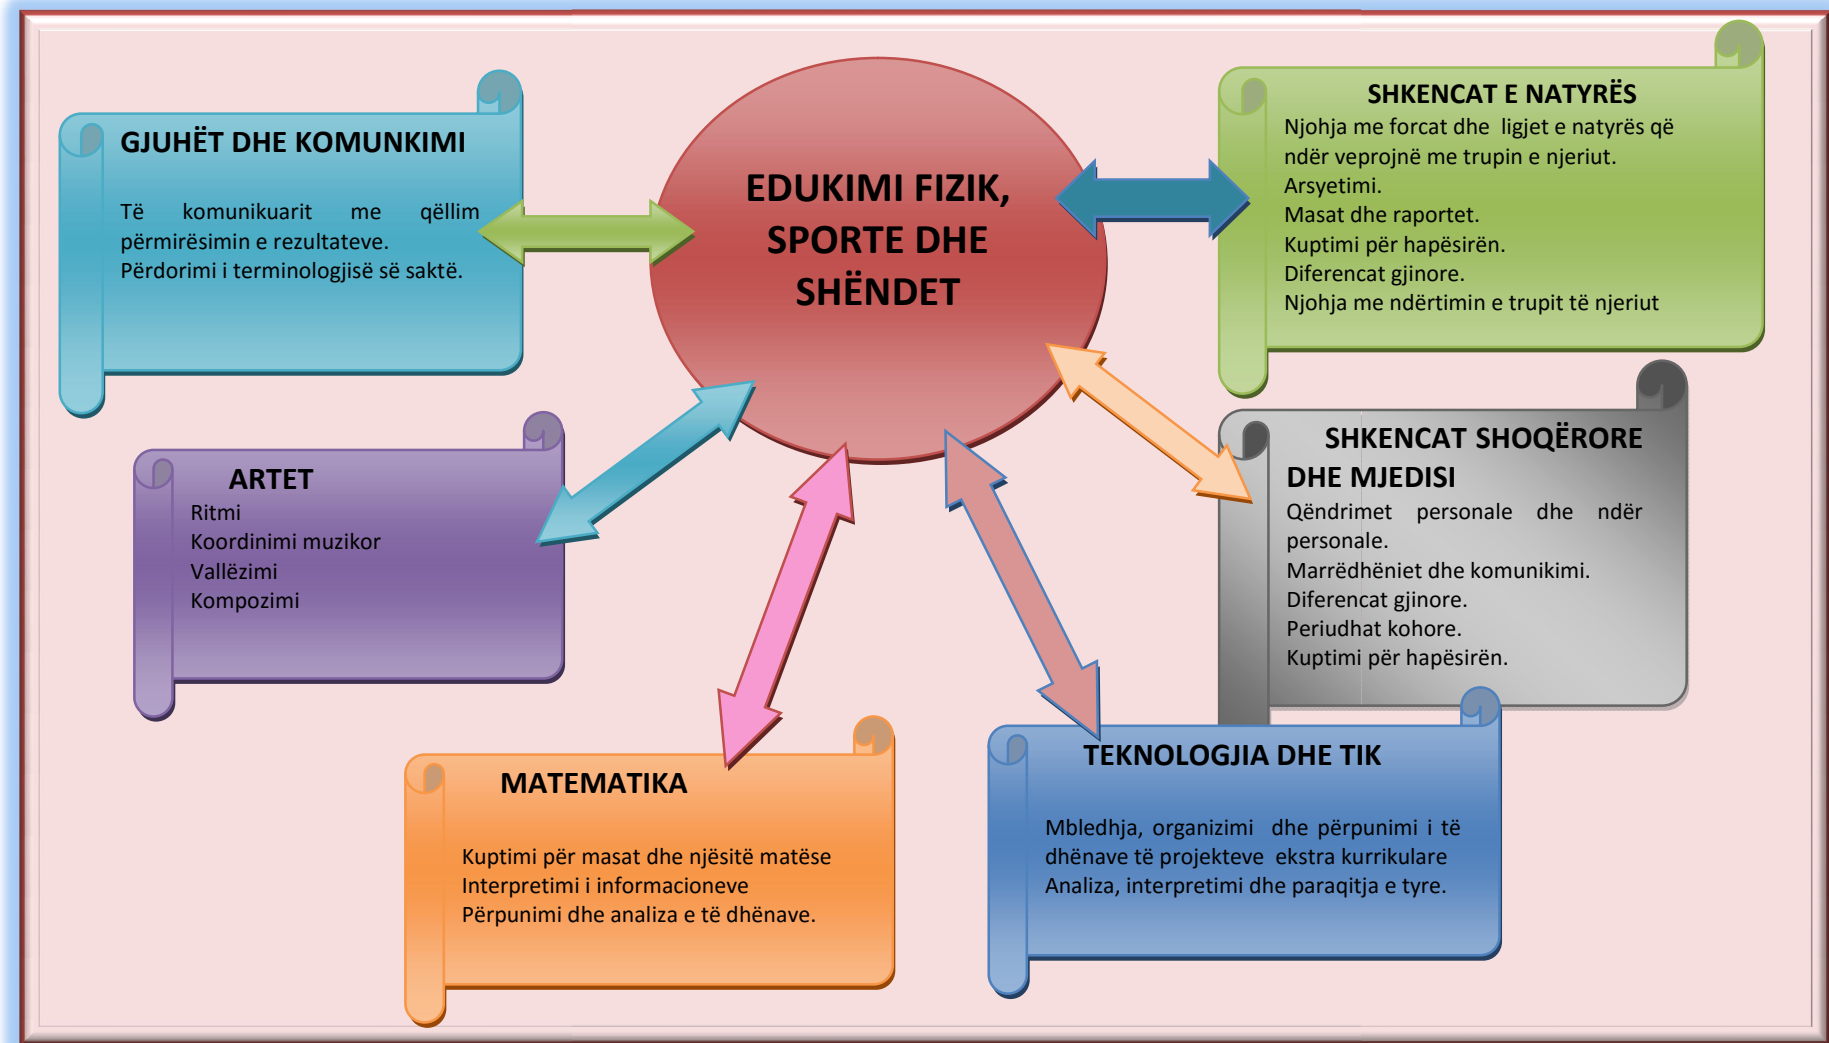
EDUKIMI FIZIK, SPORTE DHE SHËNDET

GJUHËT DHE KOMUNKIMI

Të komunikuarit me qëllim përmirësimin e rezultateve.
Përdorimi i terminologjisë së saktë.

SHKENCAT E NATYRËS
Njohja me forcat dhe ligjet e natyrës që ndër veprojnë me trupin e njeriut.
Arsyetimi.
Masat dhe raportet.
Kuptimi për hapësirën.
Diferencat gjinore.
Njohja me ndërtimin e trupit të njeriut

ARTET
Ritmi
Koordinimi muzikor
Vallëzimi
Kompozimi

SHKENCAT SHOQËRORE DHE MJEDISI
Qëndrimet personale dhe ndër personale.
Marrëdhëniet dhe komunikimi.
Diferencat gjinore.
Periudhat kohore.
Kuptimi për hapësirën.

MATEMATIKA

Kuptimi për masat dhe njësitë matëse
Interpretimi i informacioneve
Përpunimi dhe analiza e të dhënave.

TEKNOLOGJIA DHE TIK

Mbledhja, organizimi dhe përpunimi i të dhënave të projekteve ekstra kurrikulare
Analiza, interpretimi dhe paraqitja e tyre.